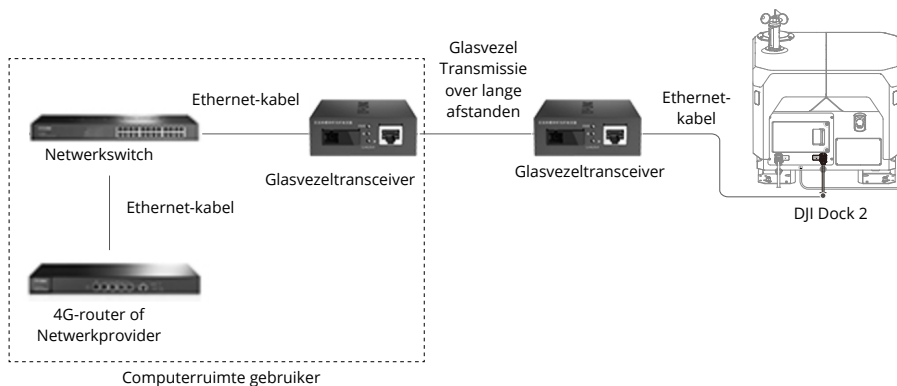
Ethernet-kabel

Netwerkswitch

Glasvezeltransceiver

Ethernet-kabel

4G-router of Netwerkprovider

Computerruimte gebruiker

Glasvezel Transmissie over lange afstanden

Glasvezeltransceiver

Ethernet-kabel

DJI Dock 2